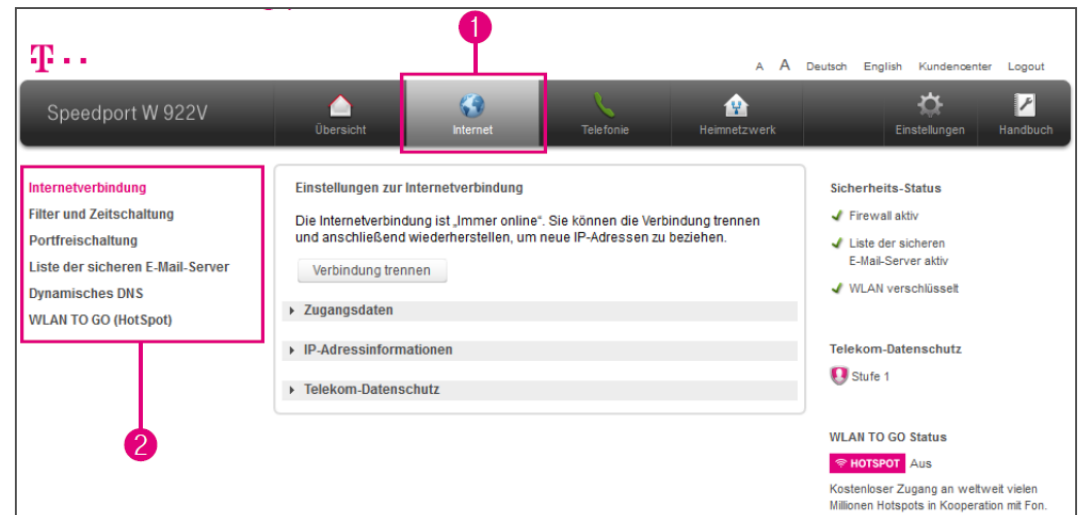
1

T · ·

A A Deutsch English Kundencenter Logout

Speedport W 922V

Übersicht

Internet

Telefonie

Heimnetzwerk

Einstellungen

Handbuch

Internetverbindung
Filter und Zeitschaltung
Portfreischaltung
Liste der sicheren E-Mail-Server
Dynamisches DNS
WLAN TO GO (HotSpot)

2

Einstellungen zur Internetverbindung

Die Internetverbindung ist „Immer online". Sie können die Verbindung trennen und anschließend wiederherstellen, um neue IP-Adressen zu beziehen.

Verbindung trennen

Zugangsdaten

IP-Adressinformationen

Telekom-Datenschutz

Sicherheits-Status

Firewall aktiv

Liste der sicheren E-Mail-Server aktiv

WLAN verschlüsselt

Telekom-Datenschutz

Stufe 1

WLAN TO GO Status

HOTSPOT Aus

Kostenloser Zugang an weltweit vielen Millionen Hotspots in Kooperation mit Fon.